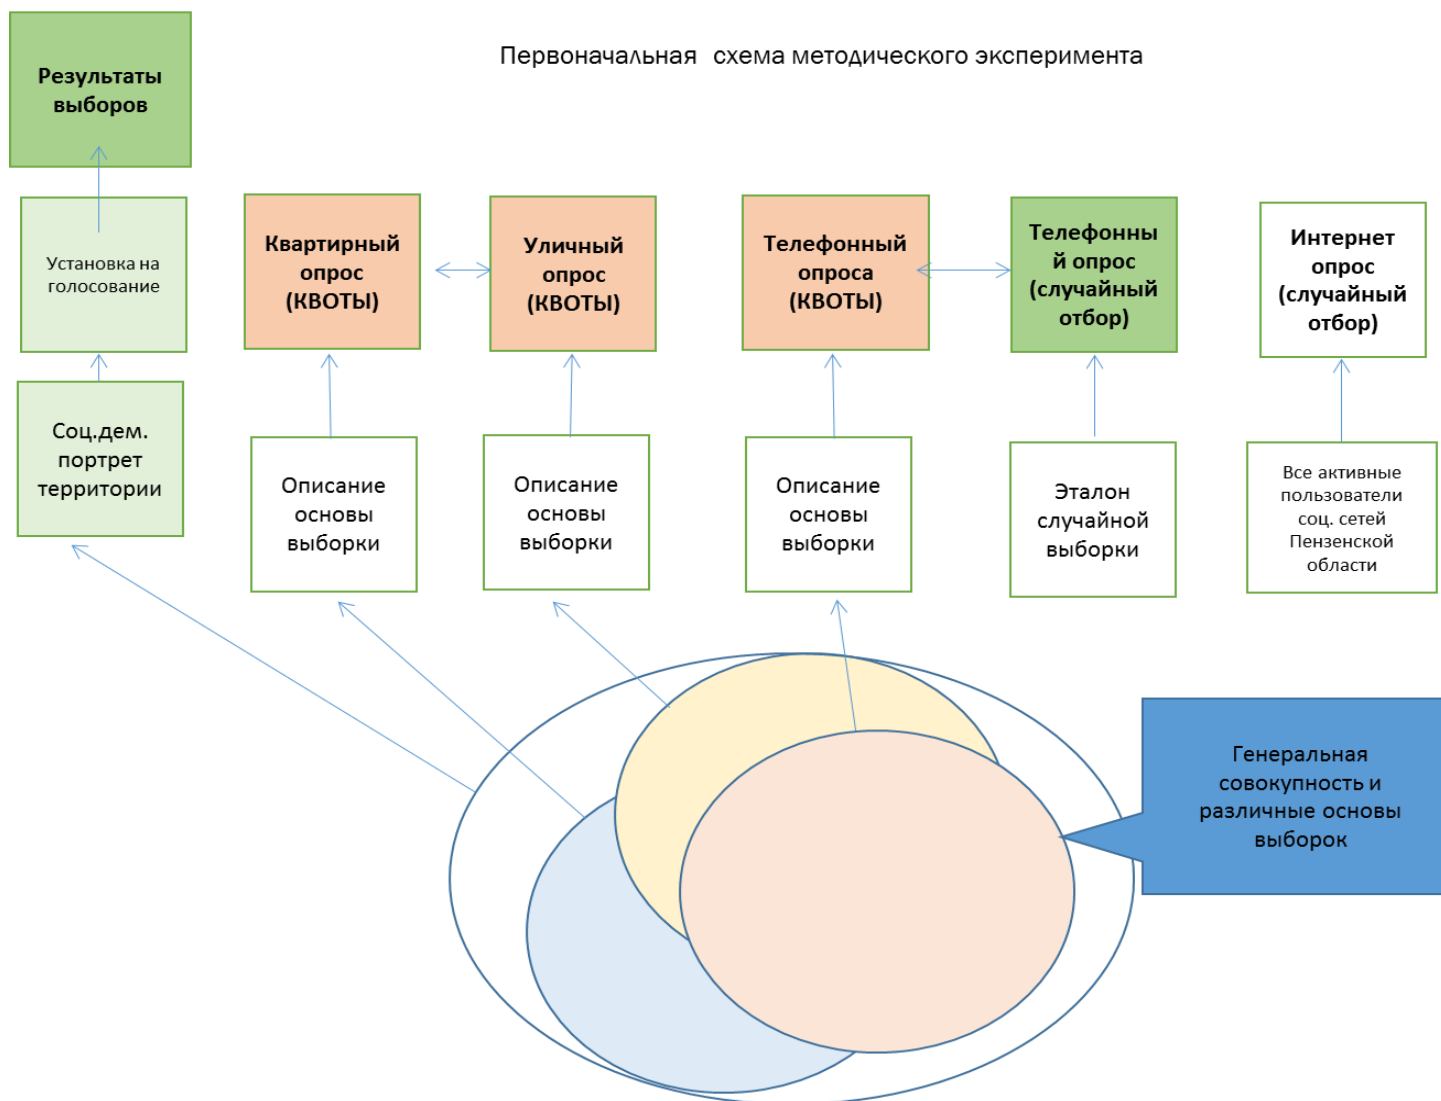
Результаты выборов

Первоначальная схема методического эксперимента

Установка на голосование

Квартирный опрос (КВОТЫ)

Уличный опрос (КВОТЫ)

Телефонный опроса (КВОТЫ)

Телефонный опрос (случайный отбор)

Интернет опрос (случайный отбор)

Соц.дем. портрет территории

Описание основы выборки

Описание основы выборки

Описание основы выборки

Эталон случайной выборки

Все активные пользователи соц. сетей Пензенской области

Генеральная совокупность и различные основы выборок